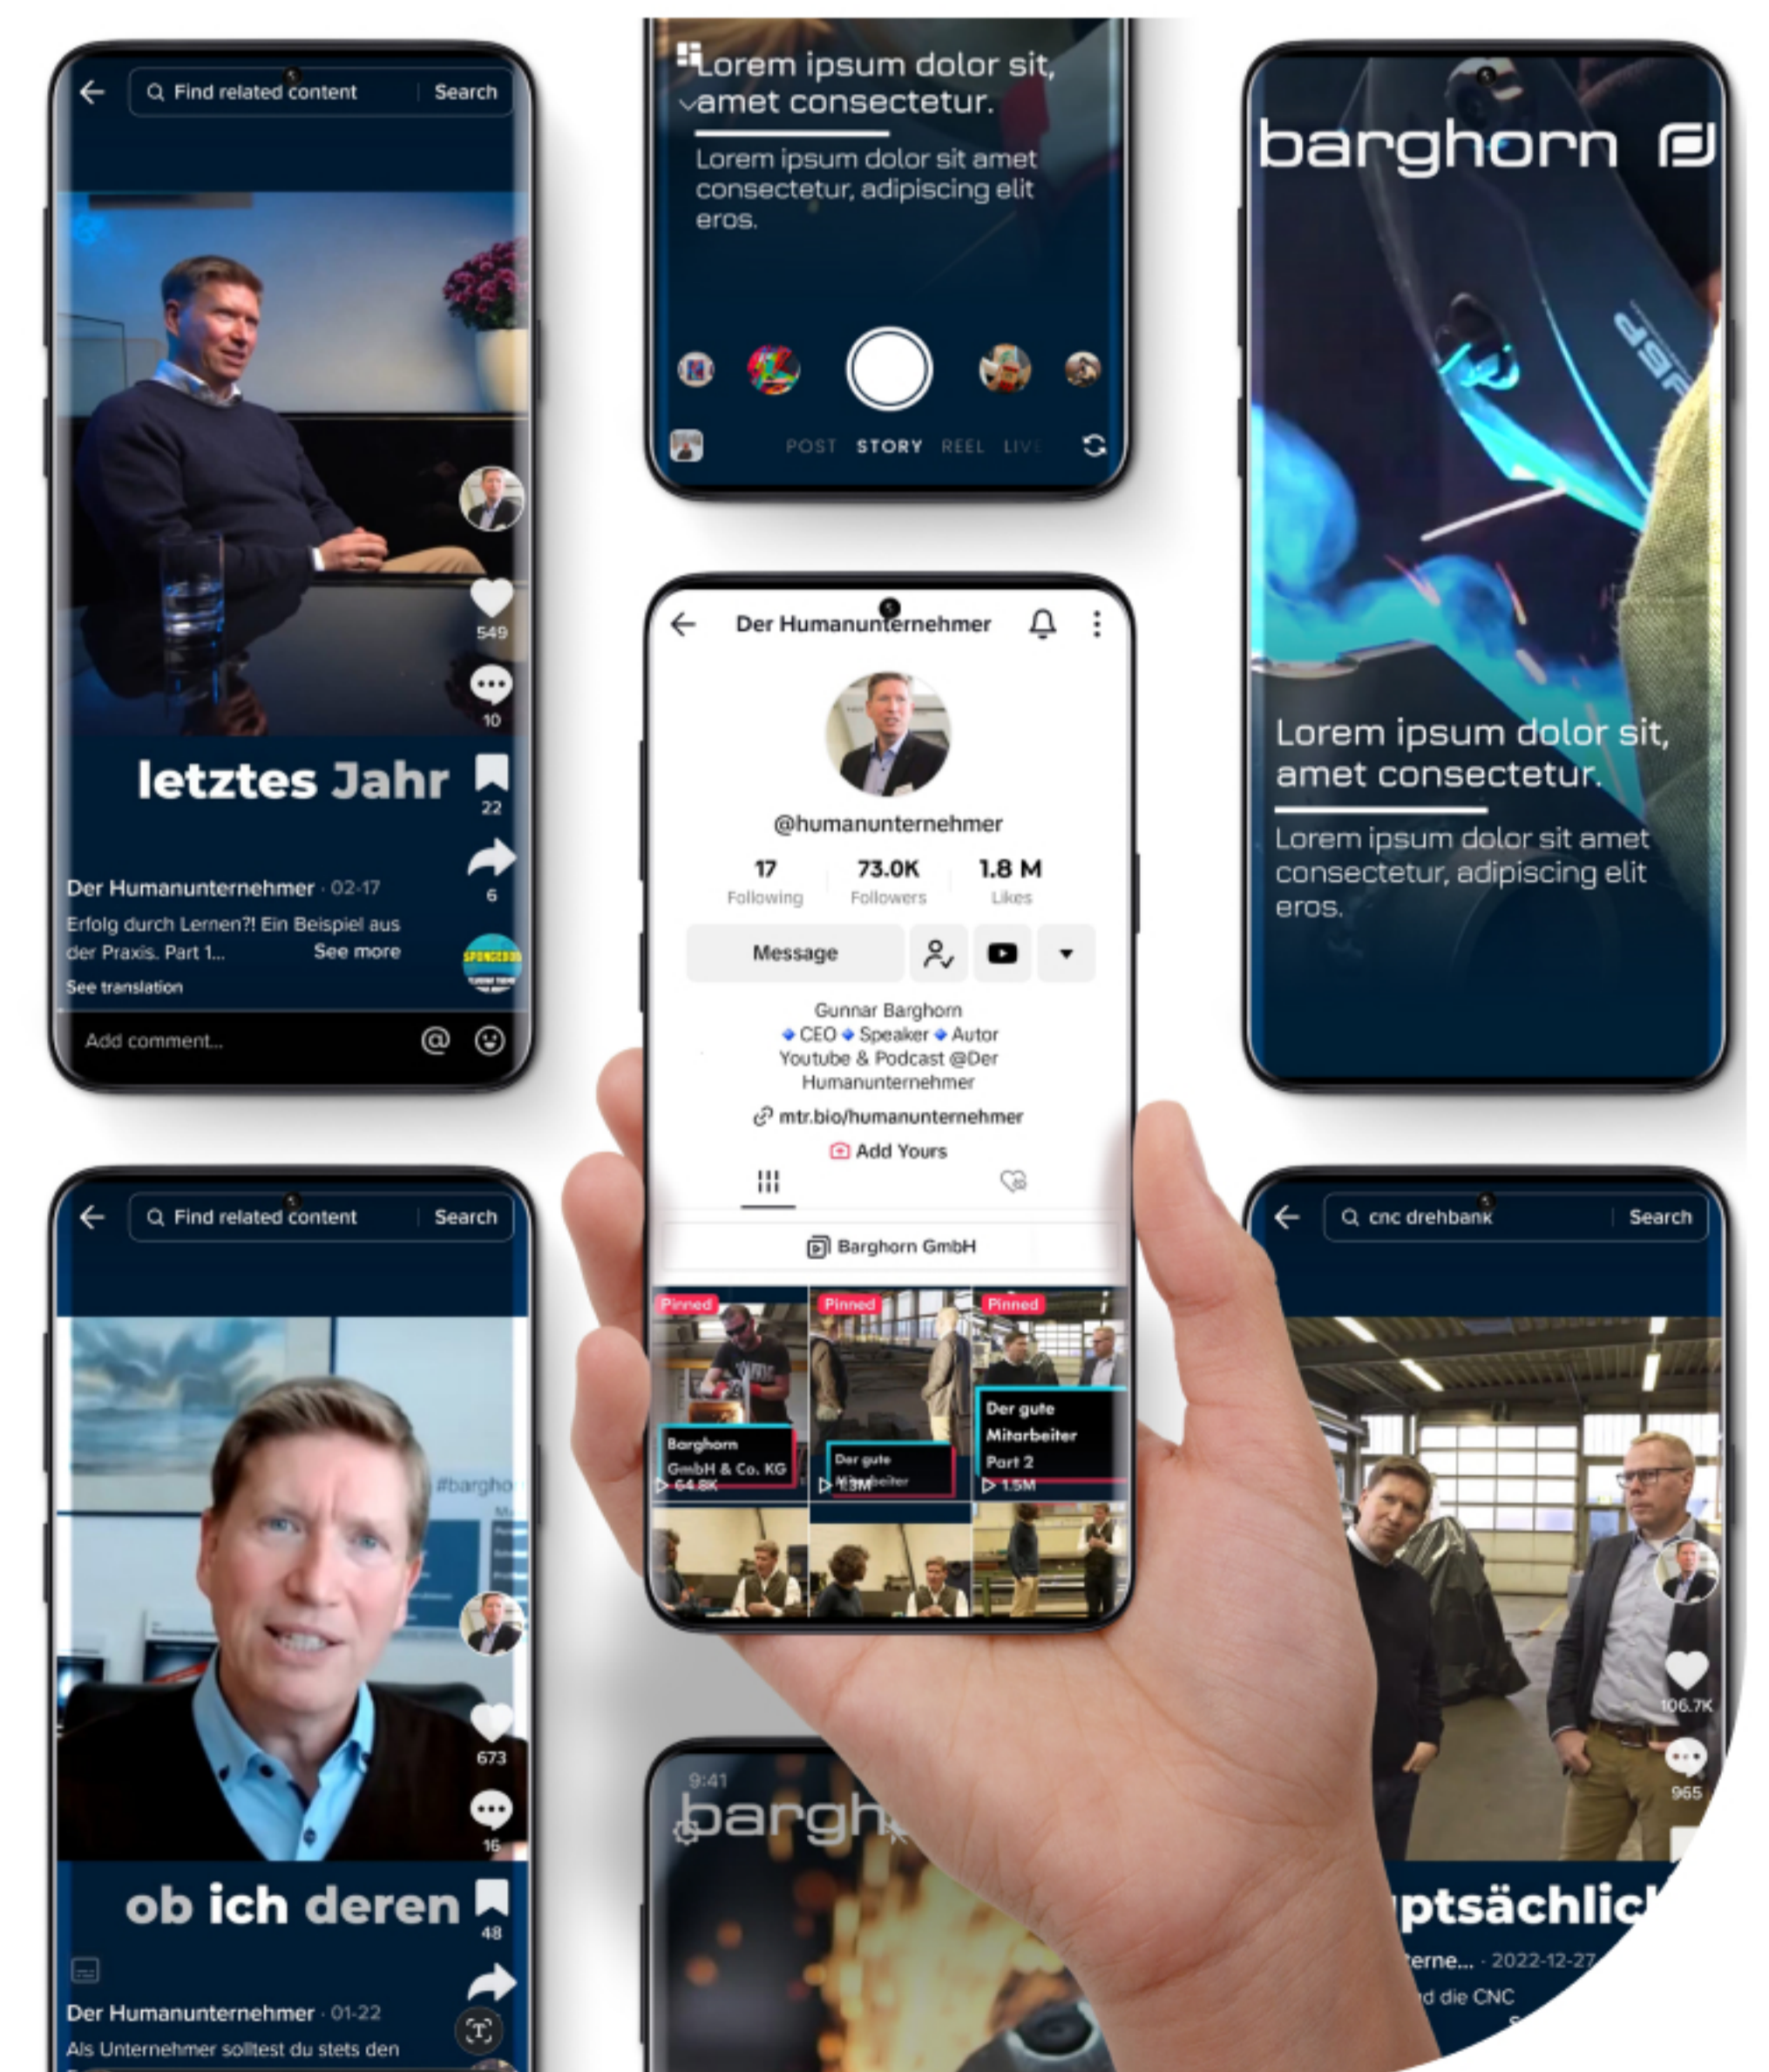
Find related content Search

letztes Jahr

549
10
22
6

Der Humanunternehmer · 02-17
Erfolg durch Lernen?! Ein Beispiel aus der Praxis. Part 1... See more
See translation

Add comment...

Lorem ipsum dolor sit, amet consectetur.

Lorem ipsum dolor sit amet consectetur, adipiscing elit eros.

POST STORY REEL LIVE

barghorn

Lorem ipsum dolor sit, amet consectetur.

Lorem ipsum dolor sit amet consectetur, adipiscing elit eros.

Der Humanunternehmer

@humanunternehmer

17 Following
73.0K Followers
1.8 M Likes

Message

Gunnar Barghorn
CEO Speaker Autor
Youtube & Podcast @Der Humanunternehmer

mtr.bio/humanunternehmer

Add Yours

Barghorn GmbH

Pinned
Barghorn GmbH & Co. KG
64.8K

Pinned
Der gute Mitarbeiter
1.3M

Pinned
Der gute Mitarbeiter Part 2
1.5M

Find related content Search

ob ich deren

673
16
48

Der Humanunternehmer · 01-22
Als Unternehmer solltest du stets den

9:41
bargh

cnc drehbank Search

106.7K
965

ptsächlic

erne... · 2022-12-27
d die CNC